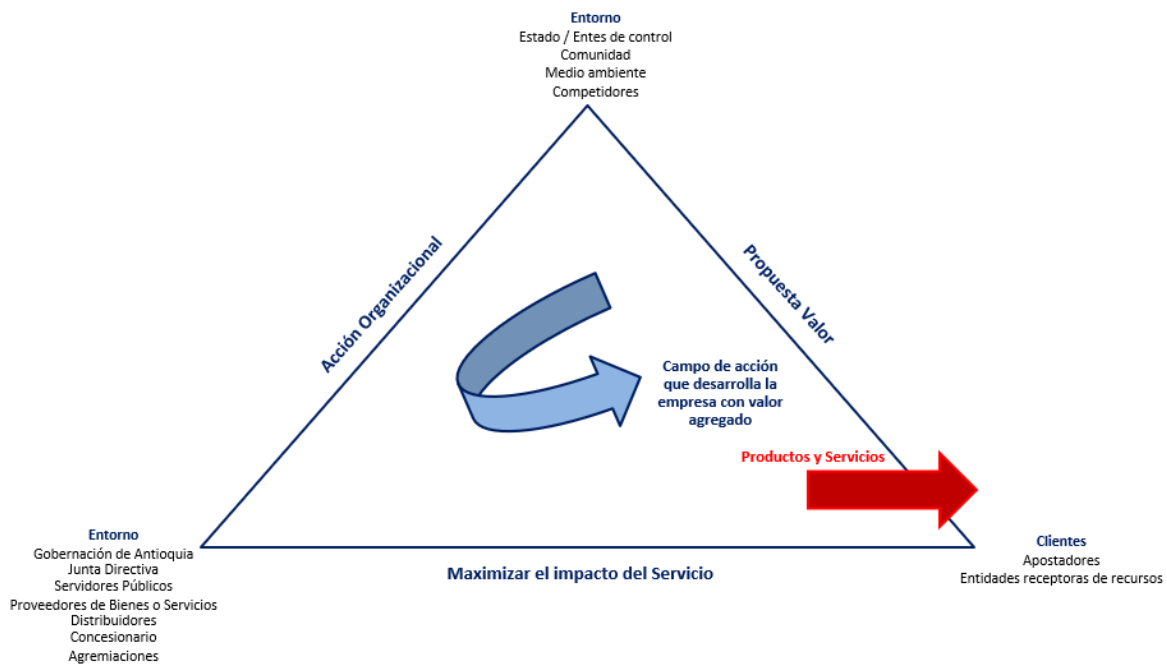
Entorno
Estado / Entes de control
Comunidad
Medio ambiente
Competidores

Acción Organizacional

Propuesta Valor

Campo de acción que desarrolla la empresa con valor agregado

Productos y Servicios

Entorno
Gobernación de Antioquia
Junta Directiva
Servidores Públicos
Proveedores de Bienes o Servicios
Distribuidores
Concesionario
Agremiaciones

Maximizar el impacto del Servicio

Clientes
Apostadores
Entidades receptoras de recursos